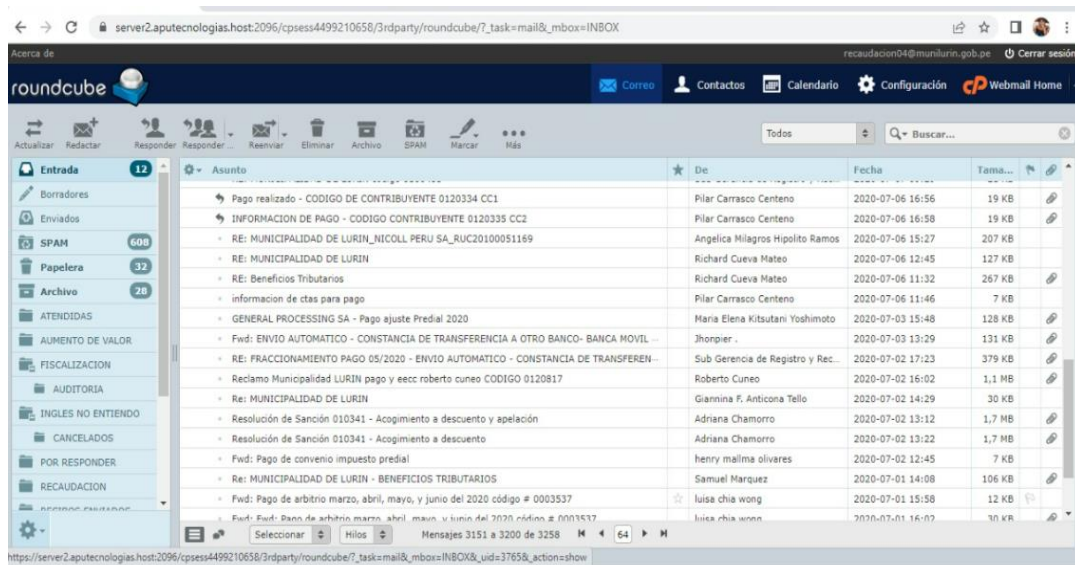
server2.aputecnologias.host:2096/cpsess4499210658/3rdparty/roundcube/?_task=mail&_mbox=INBOX

Acerca de

recaudacion04@munilurin.gob.pe Cerrar sesión

roundcube

Correo Contactos Calendario Configuración Webmail Home

Actualizar Redactar Responder Responder ... Reenviar Eliminar Archivo SPAM Marcar Más

Todos Buscar...

Entrada 12
Borradores
Enviados
SPAM 608
Papelera 32
Archivo 28
ATENDIDAS
AUMENTO DE VALOR
FISCALIZACION
AUDITORIA
INGLES NO ENTIENDO
CANCELADOS
POR RESPONDER
RECAUDACION
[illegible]

| Asunto | De | Fecha | Tama... |
|---|---|---|---|
| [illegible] | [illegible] | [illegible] | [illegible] |
| Pago realizado - CODIGO DE CONTRIBUYENTE 0120334 CC1 | Pilar Carrasco Centeno | 2020-07-06 16:56 | 19 KB |
| INFORMACION DE PAGO - CODIGO CONTRIBUYENTE 0120335 CC2 | Pilar Carrasco Centeno | 2020-07-06 16:58 | 19 KB |
| RE: MUNICIPALIDAD DE LURIN_NICOLL PERU SA_RUC20100051169 | Angelica Milagros Hipolito Ramos | 2020-07-06 15:27 | 207 KB |
| RE: MUNICIPALIDAD DE LURIN | Richard Cueva Mateo | 2020-07-06 12:45 | 127 KB |
| RE: Beneficios Tributarios | Richard Cueva Mateo | 2020-07-06 11:32 | 267 KB |
| informacion de ctas para pago | Pilar Carrasco Centeno | 2020-07-06 11:46 | 7 KB |
| GENERAL PROCESSING SA - Pago ajuste Predial 2020 | Maria Elena Kitsutani Yoshimoto | 2020-07-03 15:48 | 128 KB |
| Fwd: ENVIO AUTOMATICO - CONSTANCIA DE TRANSFERENCIA A OTRO BANCO- BANCA MOVIL ... | Jhonpier . | 2020-07-03 13:29 | 131 KB |
| RE: FRACCIONAMIENTO PAGO 05/2020 - ENVIO AUTOMATICO - CONSTANCIA DE TRANSFEREN... | Sub Gerencia de Registro y Rec... | 2020-07-02 17:23 | 379 KB |
| Reclamo Municipalidad LURIN pago y eecc roberto cuneo CODIGO 0120817 | Roberto Cuneo | 2020-07-02 16:02 | 1,1 MB |
| Re: MUNICIPALIDAD DE LURIN | Giannina F. Anticona Tello | 2020-07-02 14:29 | 30 KB |
| Resolución de Sanción 010341 - Acogimiento a descuento y apelación | Adriana Chamorro | 2020-07-02 13:12 | 1,7 MB |
| Resolución de Sanción 010341 - Acogimiento a descuento | Adriana Chamorro | 2020-07-02 13:22 | 1,7 MB |
| Fwd: Pago de convenio impuesto predial | henry malma olivares | 2020-07-02 12:45 | 7 KB |
| Re: MUNICIPALIDAD DE LURIN - BENEFICIOS TRIBUTARIOS | Samuel Marquez | 2020-07-01 14:08 | 106 KB |
| Fwd: Pago de arbitrio marzo, abril, mayo, y junio del 2020 código # 0003537 | luisa chia wong | 2020-07-01 15:58 | 12 KB |
| Fwd: Fwd: Pago de arbitrio marzo, abril, mayo, y junio del 2020 código # 0003537 | luisa chia wong | 2020-07-01 16:02 | 30 KB |

Seleccionar Hilos Mensajes 3151 a 3200 de 3258 64

https://server2.aputecnologias.host:2096/cpsess4499210658/3rdparty/roundcube/?_task=mail&_mbox=INBOX&_uid=3765&_action=show